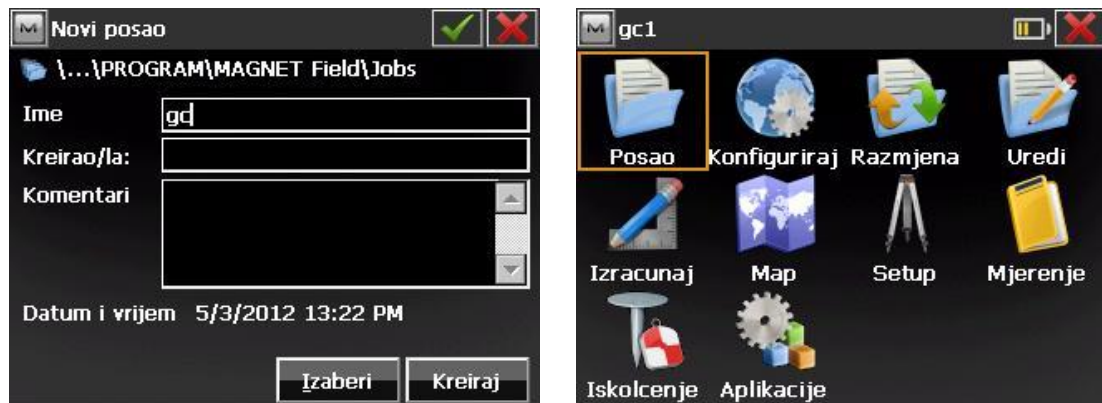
Novi posao

\...\PROGRAM\MAGNET Field\Jobs

Ime gc

Kreirao/la:

Komentari

Datum i vrijem 5/3/2012 13:22 PM

Izaberi Kreiraj

gc1

Posao Konfiguriraj Razmjena Uredi

Izracunaj Map Setup Mjerenje

Iskolcenje Aplikacije